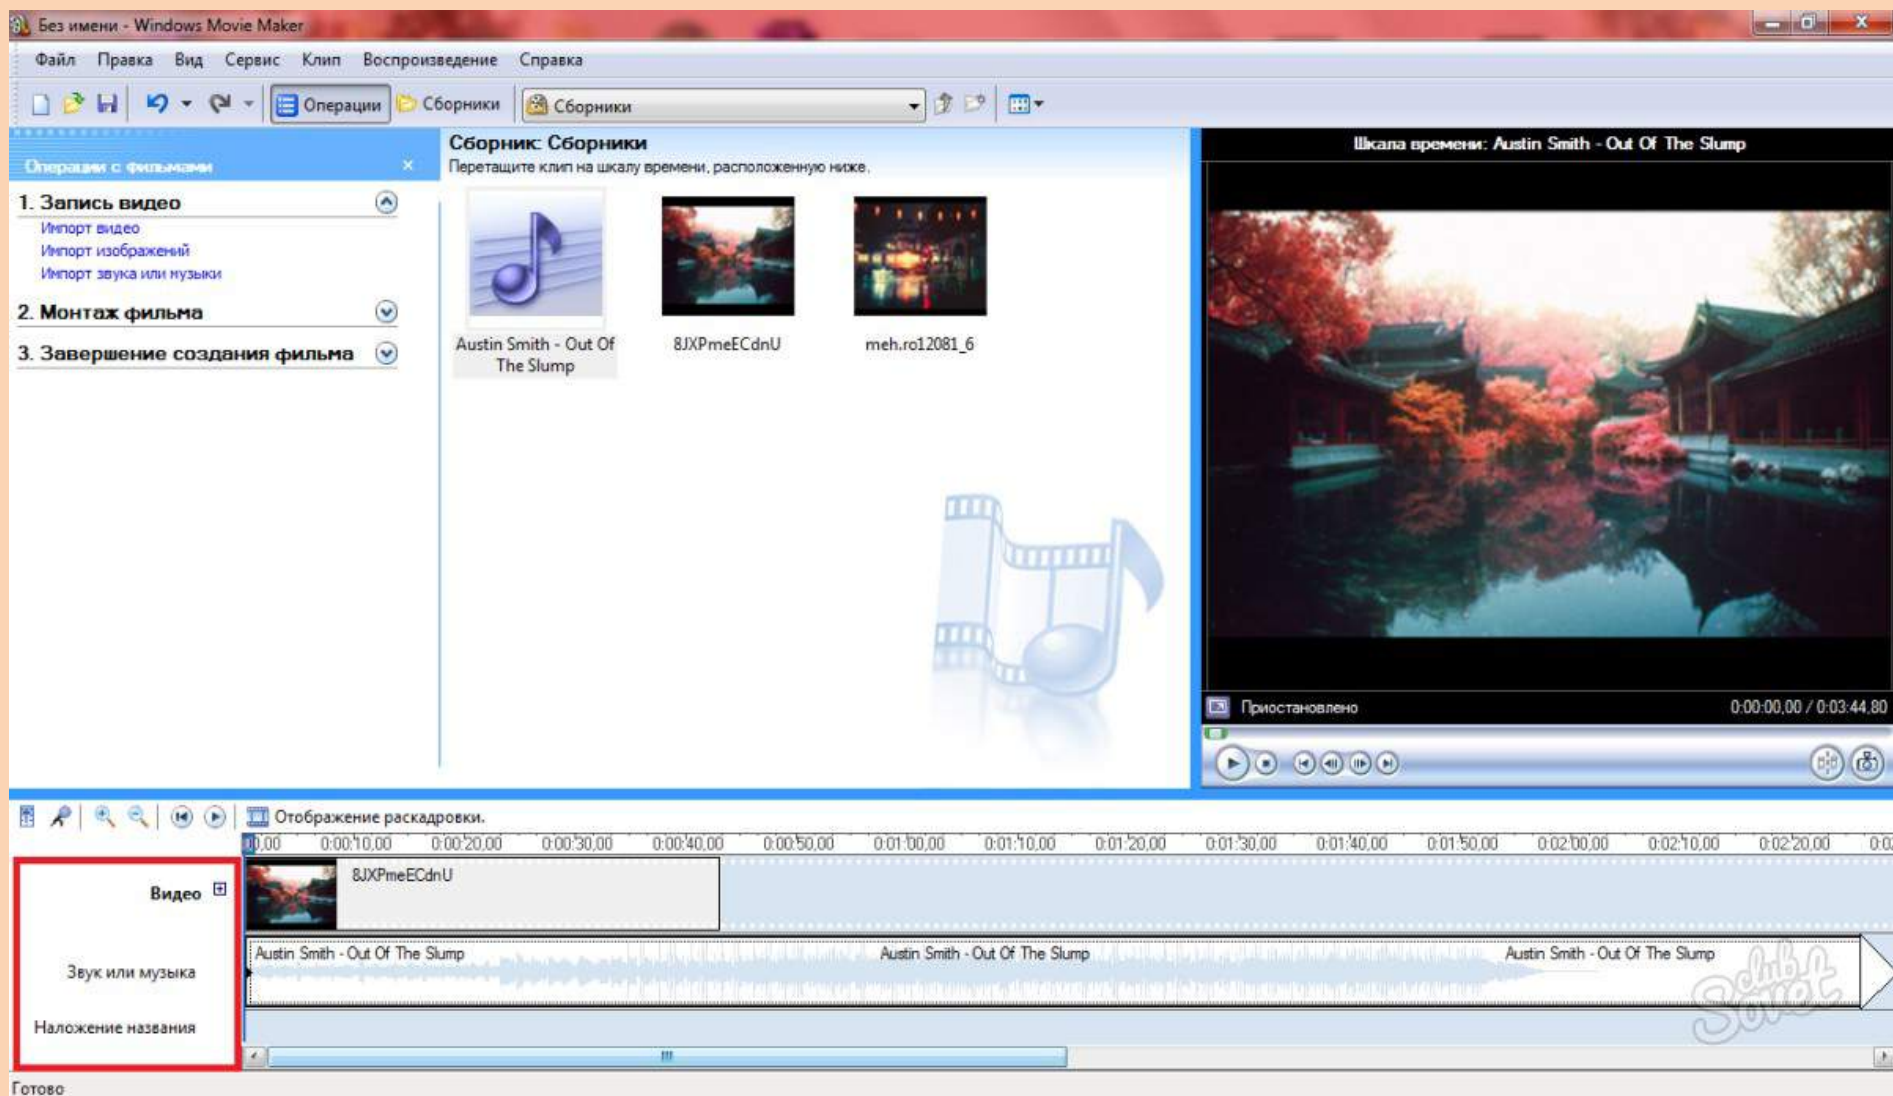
Без имени - Windows Movie Maker

Файл Правка Вид Сервис Клип Воспроизведение Справка

Операции Сборники Сборники

Операции с фильмами ×

1. Запись видео
Импорт видео
Импорт изображений
Импорт звука или музыки

2. Монтаж фильма

3. Завершение создания фильма

Сборник: Сборники
Перетащите клип на шкалу времени, расположенную ниже.

Austin Smith - Out Of The Slump
8JXPmeECdnU
meh.ro12081_6

Шкала времени: Austin Smith - Out Of The Slump

Приостановлено 0:00:00,00 / 0:03:44,80

Отображение раскадровки.

0,00 0:00:10,00 0:00:20,00 0:00:30,00 0:00:40,00 0:00:50,00 0:01:00,00 0:01:10,00 0:01:20,00 0:01:30,00 0:01:40,00 0:01:50,00 0:02:00,00 0:02:10,00 0:02:20,00 0:0

Видео
8JXPmeECdnU

Звук или музыка
Austin Smith - Out Of The Slump
Austin Smith - Out Of The Slump
Austin Smith - Out Of The Slump

Наложение названия

Готово

club Sovet